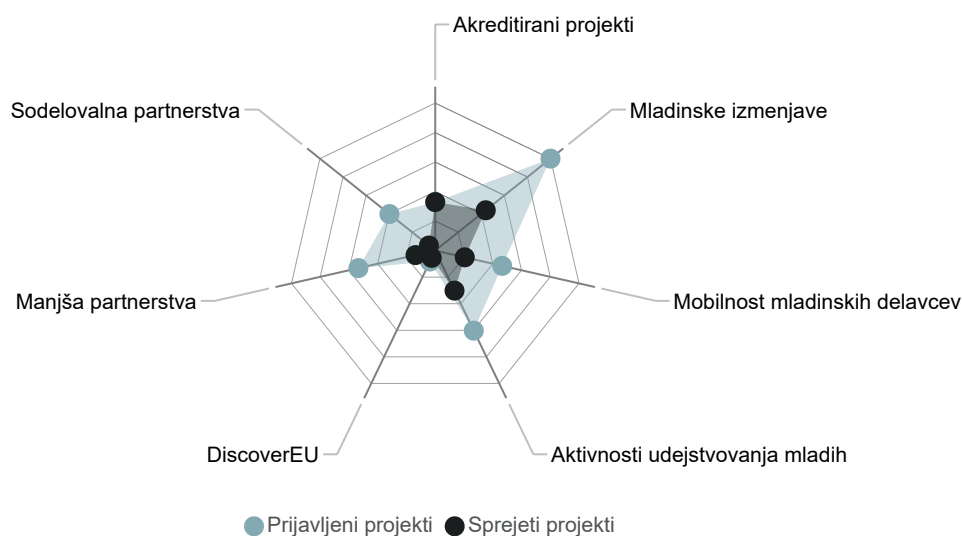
Akreditirani projekti

Mladinske izmenjave

Mobilnost mladinskih delavcev

Aktivnosti udejstvovanja mladih

DiscoverEU

Manjša partnerstva

Sodelovalna partnerstva

Prijavljeni projekti Sprejeti projekti